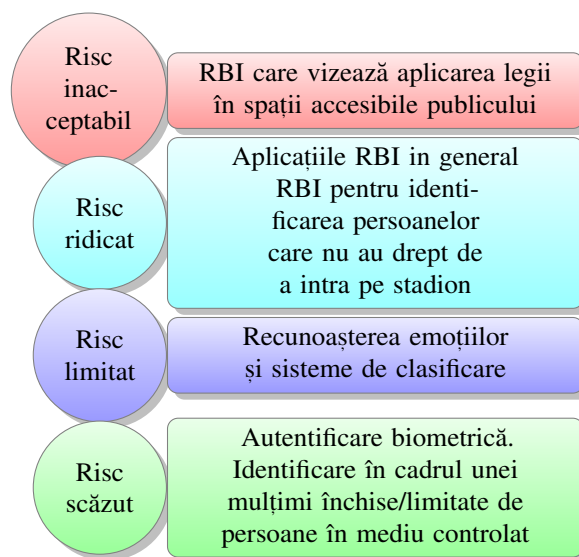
Risc inacceptabil

RBI care vizează aplicarea legii în spații accesibile publicului

Risc ridicat

Aplicațiile RBI in general RBI pentru identificarea persoanelor care nu au drept de a intra pe stadion

Risc limitat

Recunoașterea emoțiilor și sisteme de clasificare

Risc scăzut

Autentificare biometrică. Identificare în cadrul unei mulțimi închise/limitate de persoane în mediu controlat